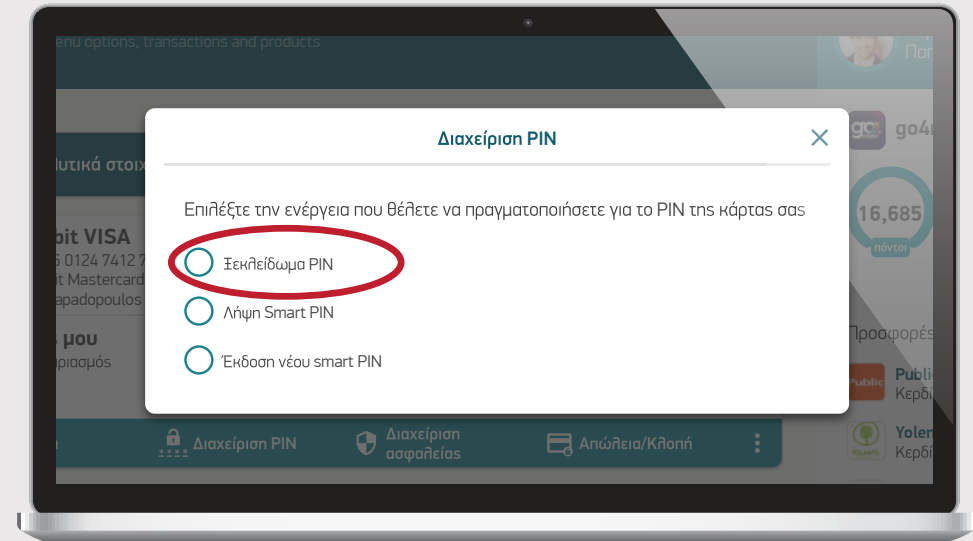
enu options, transactions and products

Παπ

λυτικά στοιχ

bit VISA
5 0124 7412 7
t Mastercard
apadopoulos

μου
ρισμός

Διαχείριση PIN

Επιλέξτε την ενέργεια που θέλετε να πραγματοποιήσετε για το PIN της κάρτας σας

Ξεκλείδωμα PIN

Λήψη Smart PIN

Έκδοση νέου smart PIN

Διαχείριση PIN

Διαχείριση ασφαλείας

Απώλεια/Κλοπή

go4

16,685
πόντοι

Προσφορές

Public
Publi
Κερδ

Yolen
Κερδ